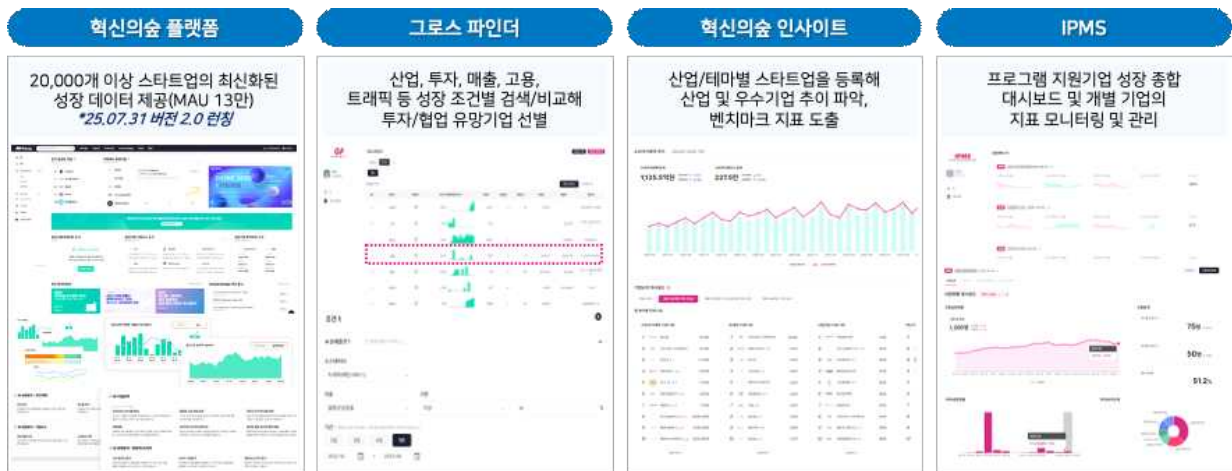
혁신의숲 플랫폼

20,000개 이상 스타트업의 최신화된 성장 데이터 제공(MAU 13만)
*25.07.31 버전 2.0 런칭

그로스 파인더

산업, 투자, 매출, 고용, 트래픽 등 성장 조건별 검색/비교해 투자/협업 유망기업 선별

혁신의숲 인사이트

산업/테마별 스타트업을 등록해 산업 및 우수기업 추이 파악, 벤치마크 지표 도출

1,125.01만
227.0만

IPMS

프로그램 지원기업 성장 종합 대시보드 및 개별 기업의 지표 모니터링 및 관리

IPMS
1,000명
75회
50회
51.2%